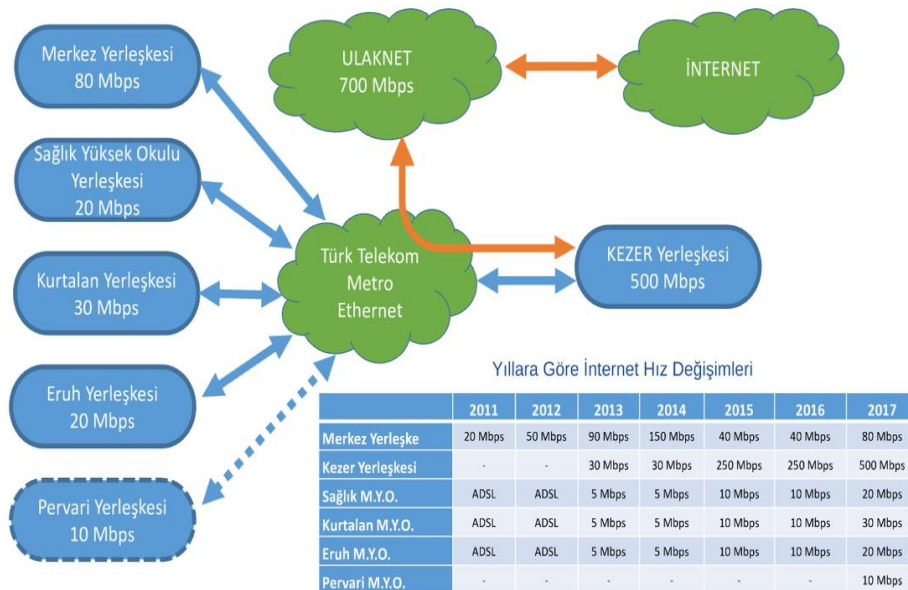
Merkez Yerleşkesi
80 Mbps

ULAKNET
700 Mbps

İNTERNET

Sağlık Yüksek Okulu
Yerleşkesi
20 Mbps

Kurtalan Yerleşkesi
30 Mbps

Türk Telekom
Metro
Ethernet

KEZER Yerleşkesi
500 Mbps

Eruh Yerleşkesi
20 Mbps

Pervari Yerleşkesi
10 Mbps

Yıllara Göre İnternet Hız Değişimleri

| | 2011 | 2012 | 2013 | 2014 | 2015 | 2016 | 2017 |
|---|---|---|---|---|---|---|---|
| Merkez Yerleşke | 20 Mbps | 50 Mbps | 90 Mbps | 150 Mbps | 40 Mbps | 40 Mbps | 80 Mbps |
| Kezer Yerleşkesi | - | - | 30 Mbps | 30 Mbps | 250 Mbps | 250 Mbps | 500 Mbps |
| Sağlık M.Y.O. | ADSL | ADSL | 5 Mbps | 5 Mbps | 10 Mbps | 10 Mbps | 20 Mbps |
| Kurtalan M.Y.O. | ADSL | ADSL | 5 Mbps | 5 Mbps | 10 Mbps | 10 Mbps | 30 Mbps |
| Eruh M.Y.O. | ADSL | ADSL | 5 Mbps | 5 Mbps | 10 Mbps | 10 Mbps | 20 Mbps |
| Pervari M.Y.O. | - | - | - | - | - | - | 10 Mbps |